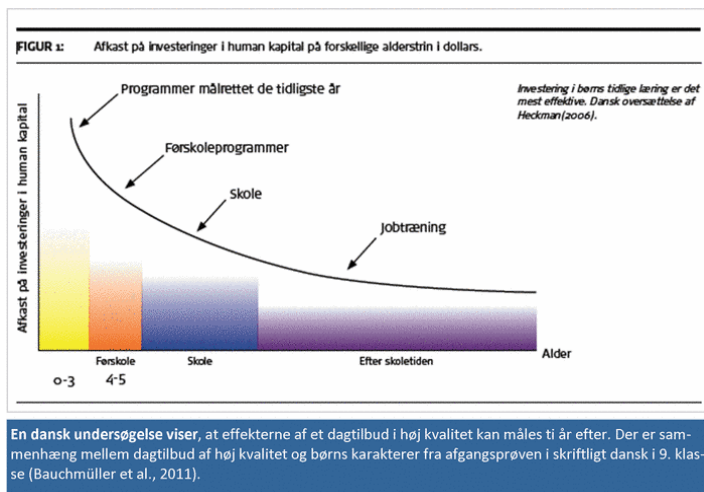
FIGUR 1: Afkast på investeringer i human kapital på forskellige alderstrin i dollars.

Investering i børns tidlige læring er det mest effektive. Dansk oversættelse af Heckman(2006).

Programmer målrettet de tidligste år

Førskoleprogrammer

Skole

Jobtræning

Afkast på investeringer i human kapital

Alder

0-3

Førskole
4-5

Skole

Efter skoletiden

En dansk undersøgelse viser, at effekterne af et dagtilbud i høj kvalitet kan måles ti år efter. Der er sammenhæng mellem dagtilbud af høj kvalitet og børns karakterer fra afgangsprøven i skriftligt dansk i 9. klasse (Bauchmüller et al., 2011).